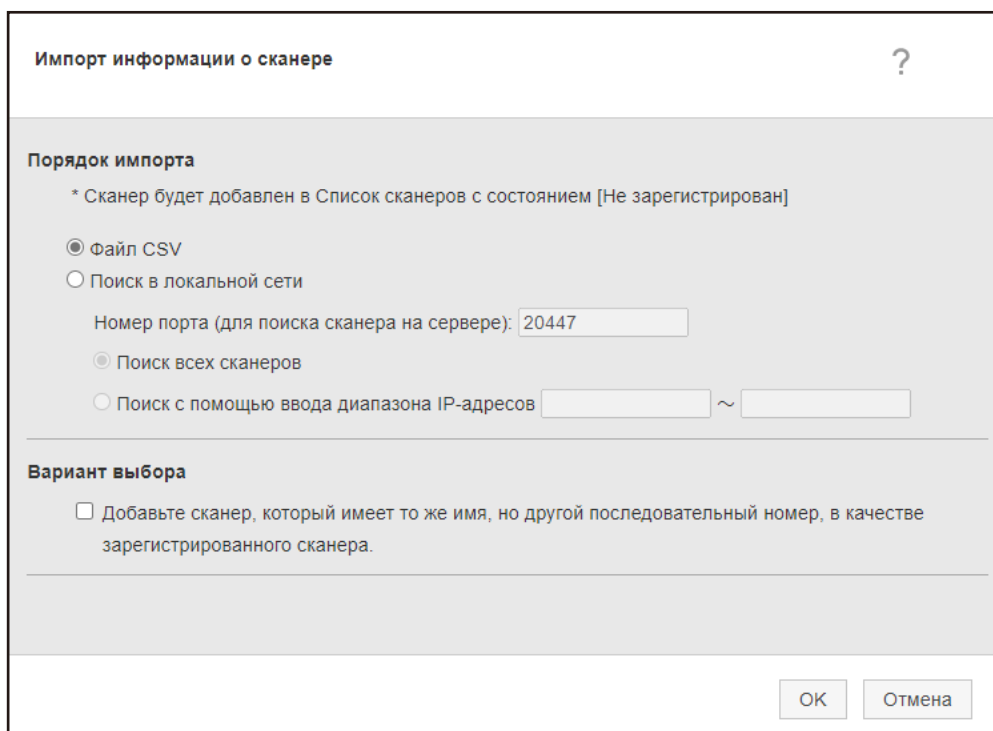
Импорт информации о сканере

?

Порядок импорта

* Сканер будет добавлен в Список сканеров с состоянием [Не зарегистрирован]

Файл CSV

Поиск в локальной сети

Номер порта (для поиска сканера на сервере): 20447

Поиск всех сканеров

Поиск с помощью ввода диапазона IP-адресов ～

Вариант выбора

Добавьте сканер, который имеет то же имя, но другой последовательный номер, в качестве зарегистрированного сканера.

OK Отмена